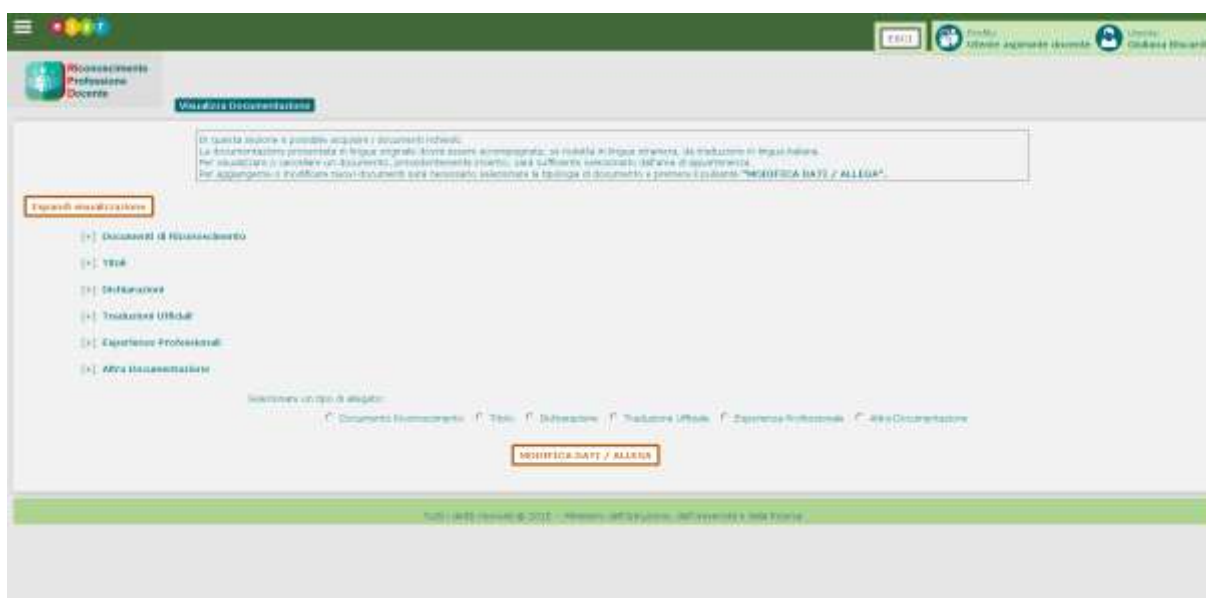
ESCI

Profilo
Utente aspirante docente

Utente
Giuliana Biscardi

Riconoscimento
Professione
Docente

Visualizza Documentazione

In questa sezione è possibile acquisire i documenti richiesti.
La documentazione presentata in lingua originale dovrà essere accompagnata, se redatta in lingua straniera, da traduzione in lingua italiana.
Per visualizzare o cancellare un documento, precedentemente inserito, sarà sufficiente selezionarlo dall'area di appartenenza.
Per aggiungere o modificare nuovi documenti sarà necessario selezionare la tipologia di documento e premere il pulsante "MODIFICA DATI / ALLEGA".

Espandi visualizzazione

[+] Documenti di Riconoscimento

[+] Titoli

[+] Dichiarazioni

[+] Traduzioni Ufficiali

[+] Esperienze Professionali

[+] Altra Documentazione

Selezionare un tipo di allegato:

Documento Riconoscimento Titolo Dichiarazione Traduzione Ufficiale Esperienza Professionale Altra Documentazione

MODIFICA DATI / ALLEGA

Tutti i diritti riservati © 2015 - Ministero dell'Istruzione, dell'Università e della Ricerca